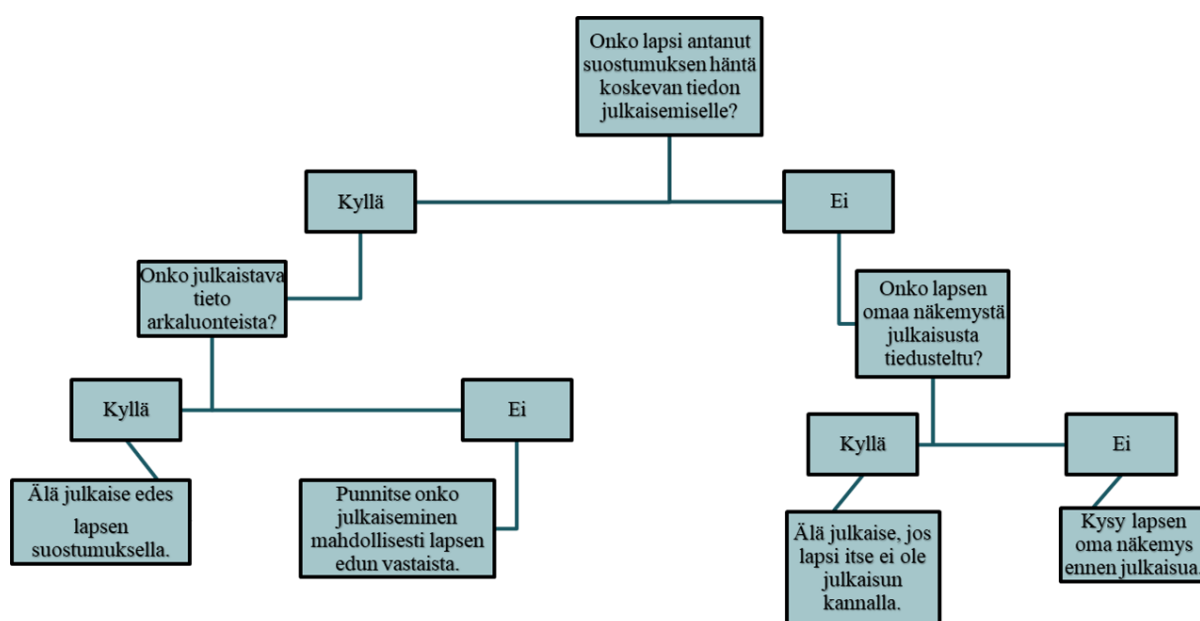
Onko lapsi antanut suostumuksen häntä koskevan tiedon julkaisemiselle?

Kyllä

Ei

Onko julkaistava tieto arkaluonteista?

Onko lapsen omaa näkemystä julkaisusta tiedusteltu?

Kyllä

Ei

Kyllä

Ei

Älä julkaise edes lapsen suostumuksella.

Punnitse onko julkaiseminen mahdollisesti lapsen edun vastaista.

Älä julkaise, jos lapsi itse ei ole julkaisun kannalla.

Kysy lapsen oma näkemys ennen julkaisua.